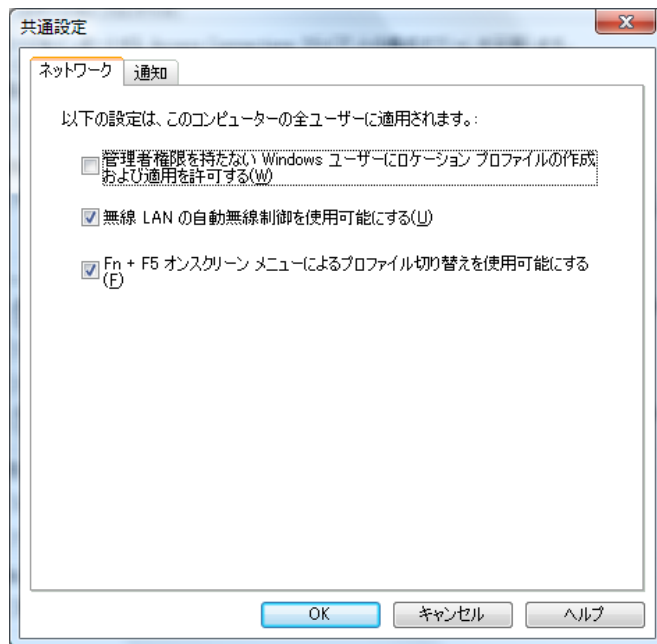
共通設定

ネットワーク
通知

以下の設定は、このコンピューターの全ユーザーに適用されます。:

管理者権限を持たない Windows ユーザーにロケーション プロファイルの作成および適用を許可する(W)

無線 LAN の自動無線制御を使用可能にする(U)

Fn + F5 オンスクリーン メニューによるプロファイル切り替えを使用可能にする(F)

OK
キャンセル
ヘルプ